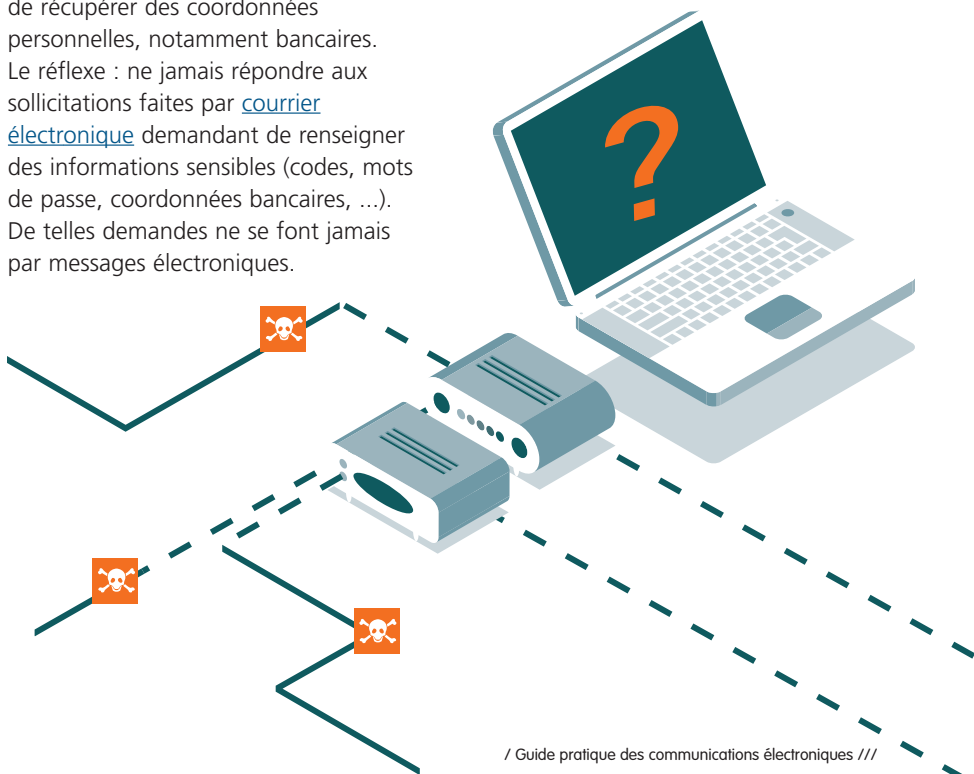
de récupérer des coordonnées personnelles, notamment bancaires. Le réflexe : ne jamais répondre aux sollicitations faites par courrier électronique demandant de renseigner des informations sensibles (codes, mots de passe, coordonnées bancaires, ...). De telles demandes ne se font jamais par messages électroniques.

?

/ Guide pratique des communications électroniques ///